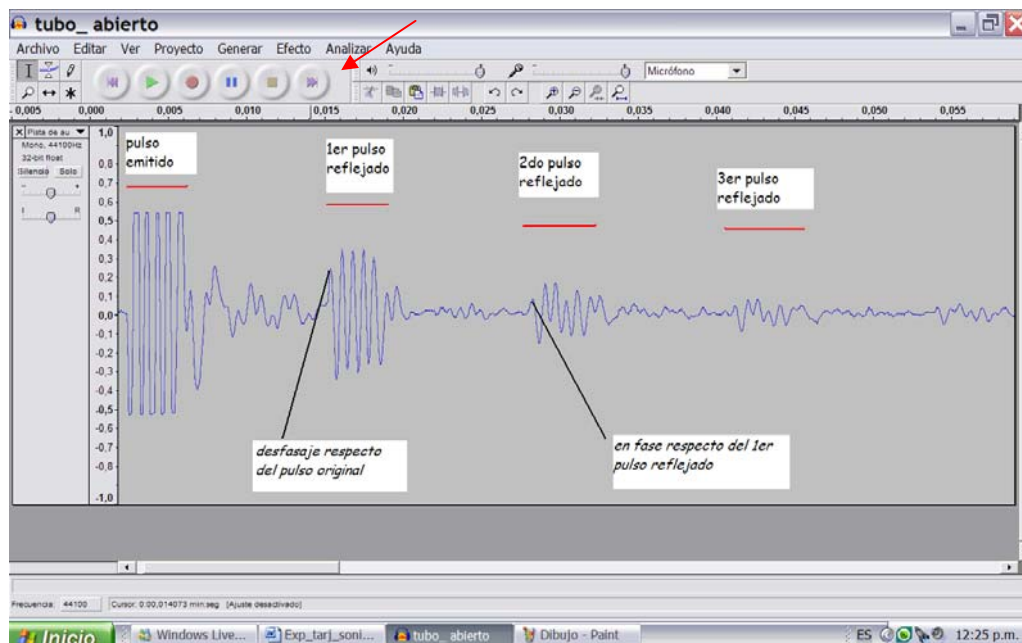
tubo_ abierto

Archivo Editar Ver Proyecto Generar Efecto Analizar Ayuda

Micrófono

-0,005 0,000 0,005 0,010 0,015 0,020 0,025 0,030 0,035 0,040 0,045 0,050 0,055

Pista de au
Mono, 44100Hz
32-bit float
Silencio Solo
L R

1,0
0,8
0,7
0,6
0,5
0,4
0,3
0,2
0,1
0,0
-0,1
-0,2
-0,3
-0,4
-0,5
-0,6
-0,7
-0,8
-1,0

pulso emitido

1er pulso reflejado

2do pulso reflejado

3er pulso reflejado

desfasaje respecto del pulso original

en fase respecto del 1er pulso reflejado

Frecuencia: 44100 Cursor: 0:00,014073 min:seg [Ajuste desactivado]

Inicio Windows Live... Exp_tarj_soni... tubo_ abierto Dibujo - Paint ES 12:25 p.m.